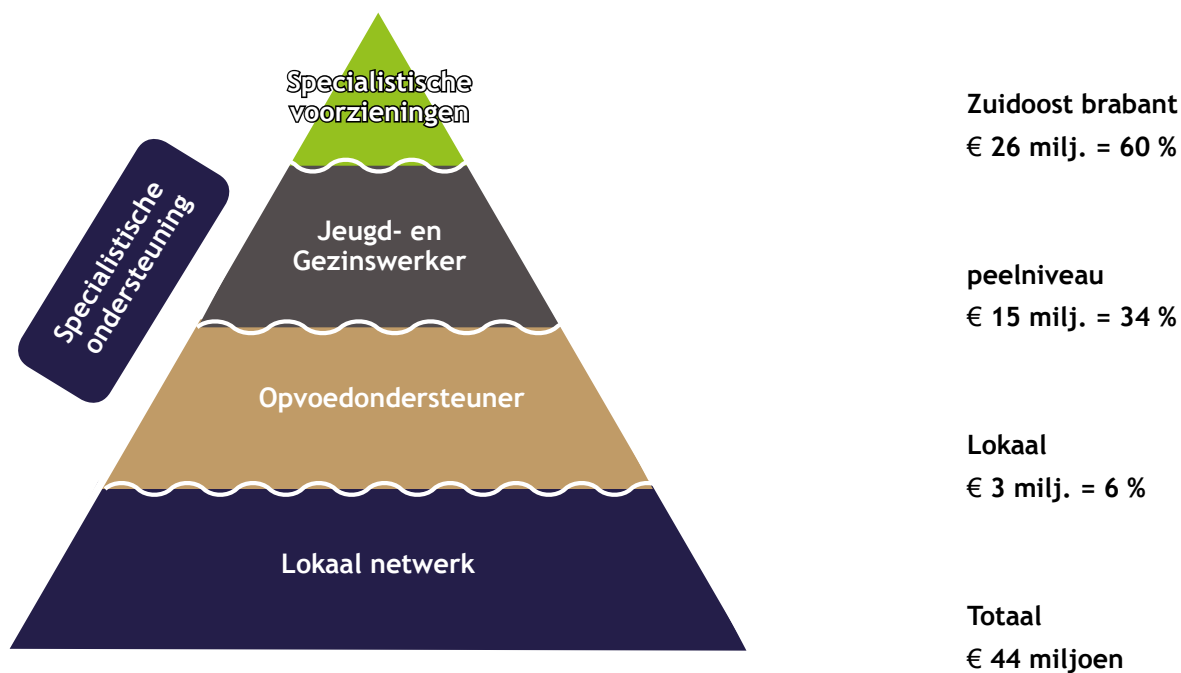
Specialistische voorzieningen

Jeugd- en Gezinswerker

Opvoedondersteuner

Lokaal netwerk

Specialistische ondersteuning

Zuidoost brabant
€ 26 milj. = 60 %

peelniveau
€ 15 milj. = 34 %

Lokaal
€ 3 milj. = 6 %

Totaal
€ 44 miljoen